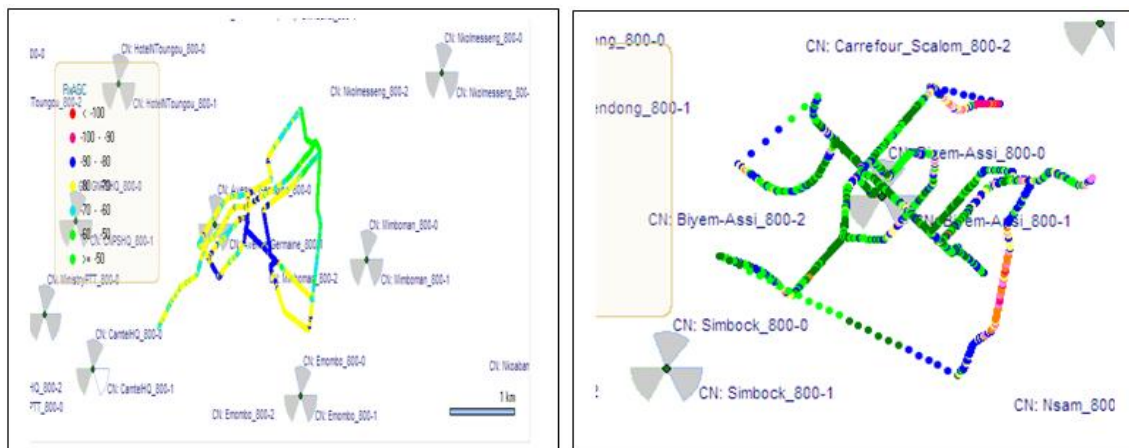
800-0

CN: HotelNToungou_800-0

CN: Nkolmesseng_800-0

RxAGC

Toungou_800-2

CN: HotelNToungou_800-1

CN: Nkolmesseng_800-2

CN: Nkolmesseng_800-

< -100

-100 - -90

-90 - -80

-80 - -70

-70 - -60

-60 - -50

>= -50

CN: CNPSHQ_800-0

CN: CNPSHQ_800-1

CN: Mimboman_800-0

CN: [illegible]Germaine_800

CN: Mimboman_800-2

CN: Mimboman_800-1

CN: MinistryPTT_800-0

CN: CamtelHQ_800-0

CN: Emombo_800-0

CN: Nkoabang

HQ_800-2

PTT_800-0

CN: CamtelHQ_800-1

CN: Emombo_800-2

CN: Emombo_800-1

1 km

ng_800-0

CN: Carrefour_Scalom_800-2

endong_800-1

CN: Biyem-Assi_800-0

CN: Biyem-Assi_800-2

CN: Biyem-Assi_800-1

CN: Simbock_800-0

CN: Simbock_800-1

CN: Nsam_800